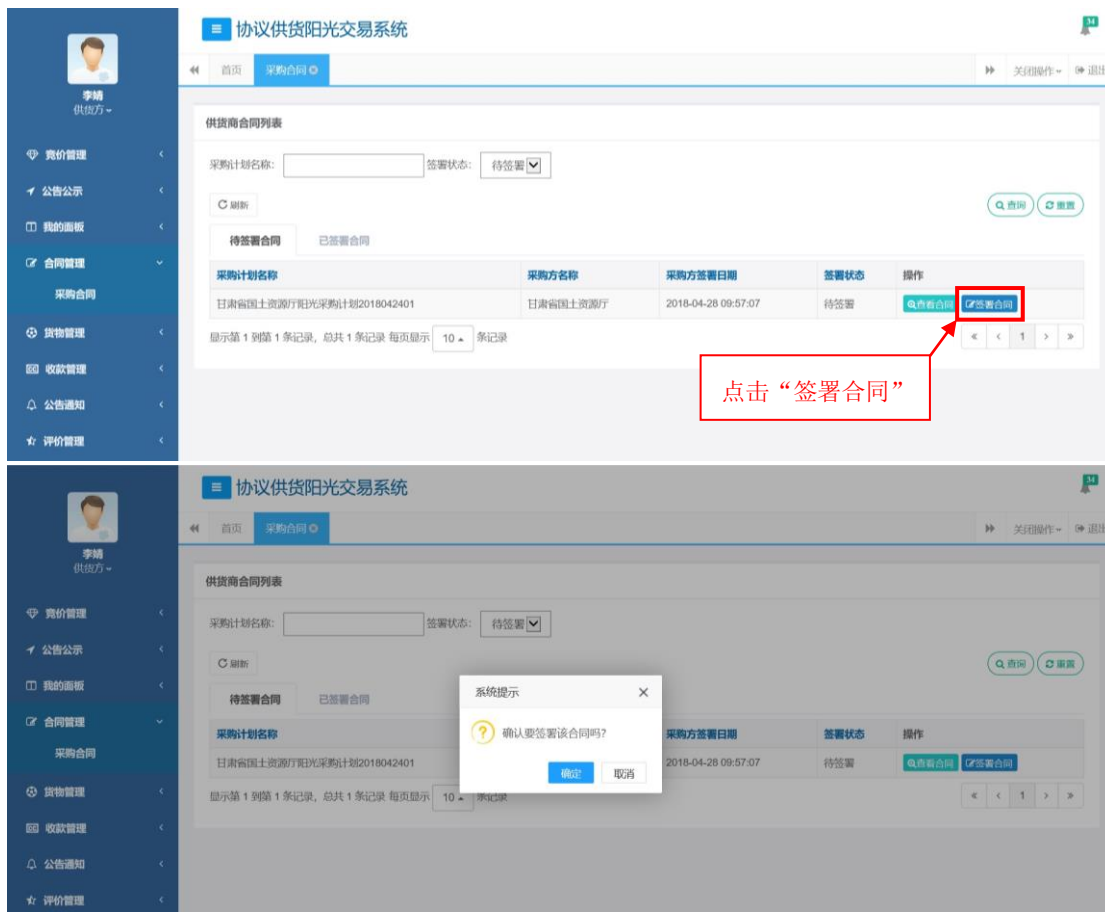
协议供货阳光交易系统

34

李靖
供货方

竞价管理
公告公示
我的面板
合同管理
采购合同
货物管理
收款管理
公告通知
评价管理

首页 采购合同

关闭操作 退出

供货商合同列表

采购计划名称: 签署状态: 待签署

刷新

查询 重置

待签署合同 已签署合同

| 采购计划名称 | 采购方名称 | 采购方签署日期 | 签署状态 | 操作 |
|---|---|---|---|---|
| 甘肃省国土资源厅阳光采购计划2018042401 | 甘肃省国土资源厅 | 2018-04-28 09:57:07 | 待签署 | 查看合同 签署合同 |

显示第 1 到第 1 条记录，总共 1 条记录 每页显示 10 条记录

« ‹ 1 › »

点击“签署合同”

协议供货阳光交易系统

34

李靖
供货方

竞价管理
公告公示
我的面板
合同管理
采购合同
货物管理
收款管理
公告通知
评价管理

首页 采购合同

关闭操作 退出

供货商合同列表

采购计划名称: 签署状态: 待签署

刷新

查询 重置

待签署合同 已签署合同

| 采购计划名称 | 采购方签署日期 | 签署状态 | 操作 |
|---|---|---|---|
| 甘肃省国土资源厅阳光采购计划2018042401 | 2018-04-28 09:57:07 | 待签署 | 查看合同 签署合同 |

显示第 1 到第 1 条记录，总共 1 条记录 每页显示 10 条记录

« ‹ 1 › »

系统提示

确认要签署该合同吗?

确定 取消